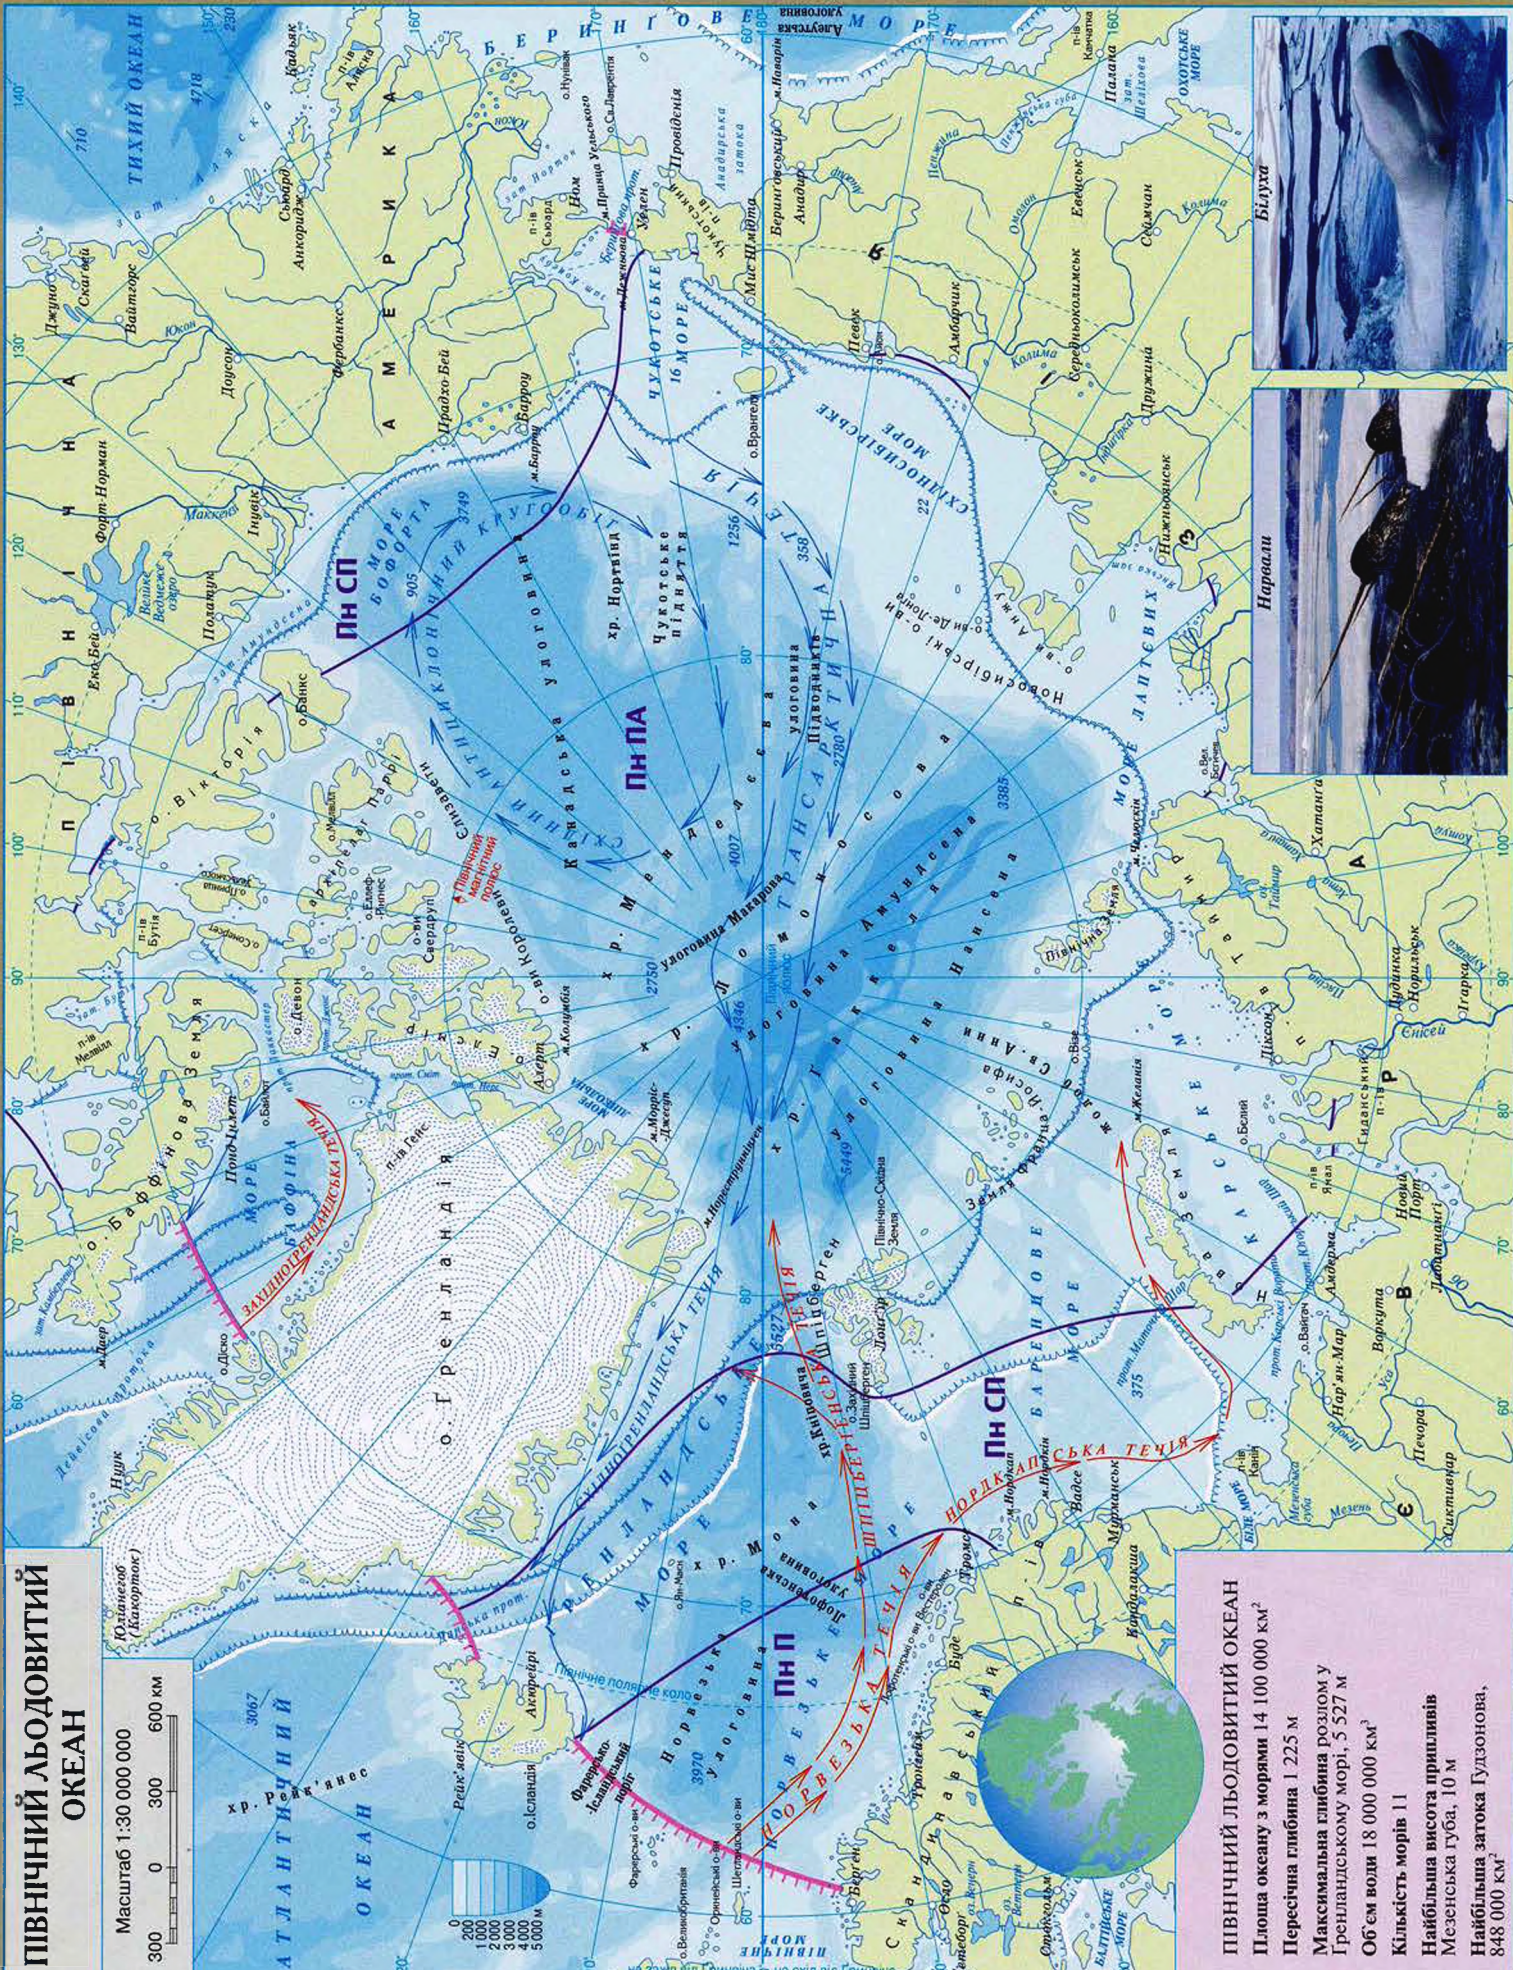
ПІВНІЧНИЙ ЛЬОДОВИТИЙ ОКЕАН

Масштаб 1:30 000 000

300 0 300 600 км

ПІВНІЧНИЙ ЛЬОДОВИТИЙ ОКЕАН
Площа океану з морями 14 100 000 км²
Пересічна глибина 1 225 м
Максимальна глибина розлом у Гренландському морі, 5 527 м
Об'єм води 18 000 000 км³
Кількість морів 11
Найбільша висота припливів Мезенська губа, 10 м
Найбільша затока Гудзонова, 848 000 км²

Білуха

Нарвали

ТИХИЙ ОКЕАН

БЕРИНГОВЕ МОРЕ

ПІВНІЧНА АМЕРИКА

АТЛАНТИЧНИЙ ОКЕАН

ЧУКОТСЬКЕ МОРЕ

СХІДНОСИБІРСЬКЕ МОРЕ

МОРЕ ЛАПТЕВИХ

КАРСЬКЕ МОРЕ

БАРЕНЦОВЕ МОРЕ

ГРЕНЛАНДСЬКЕ МОРЕ

НОРВЕЗЬКЕ МОРЕ

МОРЕ БОФОРТА

МОРЕ БАФФІНА

о. Гренландія

Баффінова Земля

Пн СП

Пн ПА

Пн П

СХІДНОГРЕНЛАНДСЬКА ТЕЧІЯ

ШПІЦБЕРГЕНСЬКА ТЕЧІЯ

НОРВЕЗЬКА ТЕЧІЯ

НОРДКАПСЬКА ТЕЧІЯ

ЗАХІДНОГРЕНЛАНДСЬКА ТЕЧІЯ

ТРАНСАРКТИЧНА ТЕЧІЯ

АНТИЦИКЛОНІЧНИЙ КРУГООБІГ

хр. Ломоносова

хр. Гаккеля

хр. Менделєєва

улоговина Амундсена

улоговина Нансена

улоговина Макарова

Канадська улоговина

Чукотське підняття

хр. Мона

хр. Кніповича

хр. Рейк'янес

Шпіцберген

Земля Франца-Йосифа

Нова Земля

Північна Земля

Новосибірські о-ви

о. Врангеля

Північний полярний круг

Північний магнітний полюс

Ісландія

Мурманськ

Архангельськ

Норильськ

Дудінка

Тіксі

Певек

Анадир

Ном

Барроу

Інувік

Нуук

Акурейрі

Рейк'явік

Тромсе

Хатанга

Диксон

Воркута

Нар'ян-Мар

Уелен

Провідєння

Лаврентія

Дрейфуючі льоди

5527

5449

4007

3970

3067

2750

3749

4718

1256

358

2780

3385

905

710

220

375

Якутськ

Нижньоколимськ

Середньоколимськ

Сибір

Канада

Аляска

Фербенкс

Анкоридж

Доусон

Форт-Норман

Єллоунайф

Велике Ведмеже озеро

о. Вікторія

о. Банкс

о. Елсмір

о. Девон

Туле

о. Ян-Маєн

о. Ведмежий

о. Колгуєв

о. Вайгач

о. Білий

п-ів Ямал

п-ів Таймир

п-ів Кольський

Салехард

Печора

Єнісей

Обь

Лєна

Колима

Індигірка

Яна

Маккензі

Юкон

Хромова

Дудинка

Ігарка

Полярний Урал